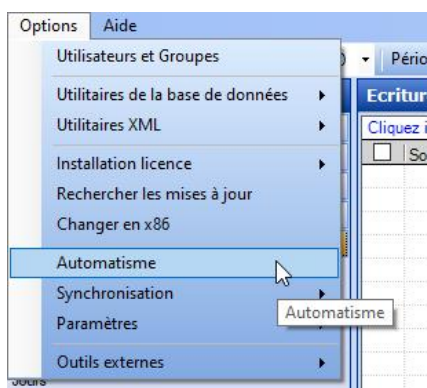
Options Aide

Utilisateurs et Groupes

Utilitaires de la base de données

Utilitaires XML

Installation licence

Rechercher les mises à jour

Changer en x86

Automatisme

Synchronisation

Paramètres

Outils externes

Automatisme

Pério

Ecritur

Cliquez i

So

Jours